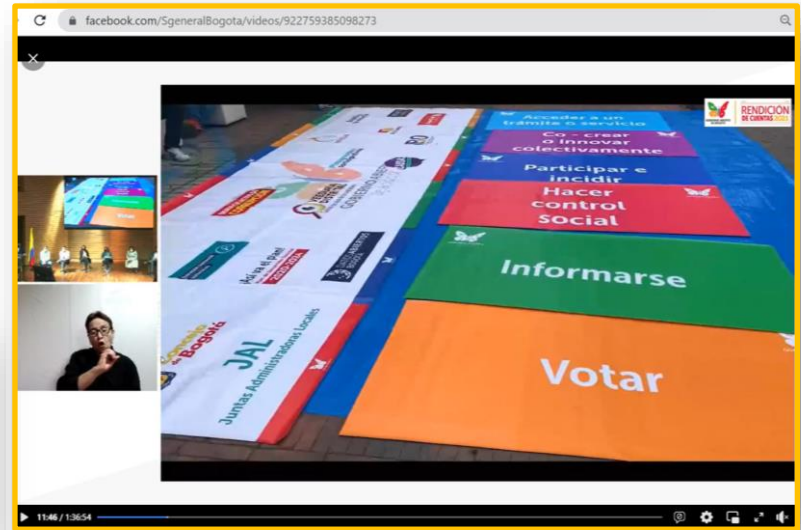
facebook.com/SgeneralBogota/videos/922759385098273

RENDICIÓN DE CUENTAS

Acceder a un trámite o servicio

Co - crear o innovar colectivamente

Participar e incidir

Hacer control social

Informarse

Votar

Alcaldía de Bogotá

JAL

Juntas Administradoras Locales

11:46 / 1:36:54